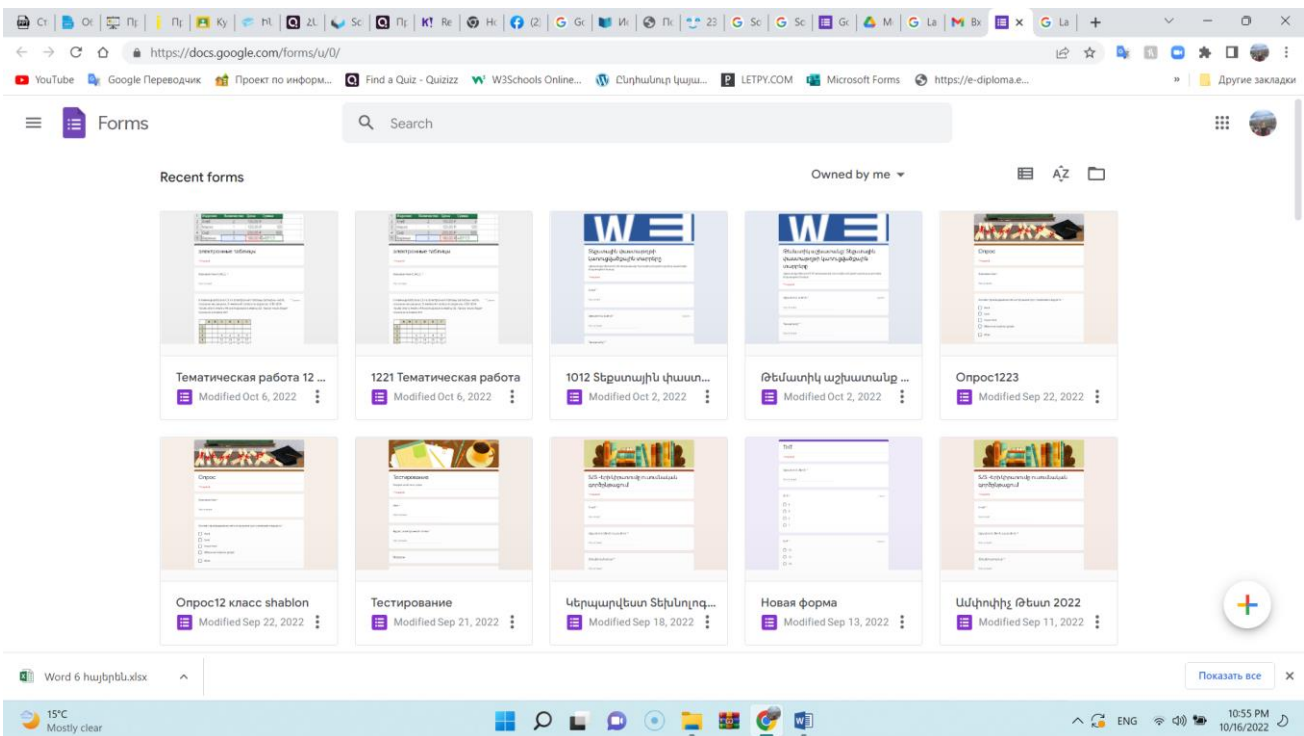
Ст | Ot | Пr | Пr | Ky | ht | 2L | Sc | Пr | K! Re | He | (2 | G Gc | Иi | Пt | 23 | G Sc | G Sc | Gc | M | G La | M Bx | × | G La | +

https://docs.google.com/forms/u/0/

YouTube Google Переводчик Проект по информ... Find a Quiz - Quizizz W3Schools Online... Ընդհանուր կայա... LETPY.COM Microsoft Forms https://e-diploma.e... » Другие закладки

Forms

Search

Recent forms

Owned by me

Тематическая работа 12 ...
Modified Oct 6, 2022

1221 Тематическая работа
Modified Oct 6, 2022

1012 Տեքստային փաստ...
Modified Oct 2, 2022

Թեմատիկ աշխատանք ...
Modified Oct 2, 2022

Опрос1223
Modified Sep 22, 2022

Опрос12 класс shablon
Modified Sep 22, 2022

Тестирование
Modified Sep 21, 2022

Կերպարվեստ Տեխնոլոգ...
Modified Sep 18, 2022

Новая форма
Modified Sep 13, 2022

Ամփոփիչ Թեստ 2022
Modified Sep 11, 2022

Word 6 hայերեն.xlsx

Показать все

15°C
Mostly clear

ENG
10:55 PM
10/16/2022